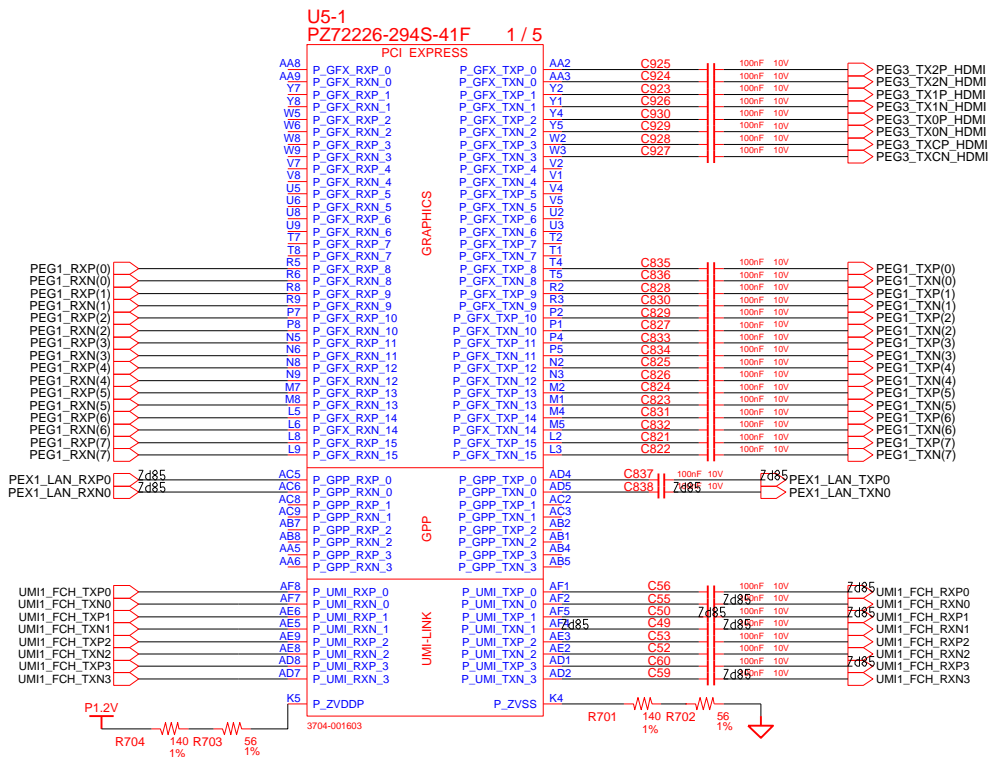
U5-1
PZ72226-294S-41F 1 / 5
PCI EXPRESS

GRAPHICS

AA8 P_GFX_RXP_0
AA9 P_GFX_RXN_0
Y7 P_GFX_RXP_1
Y8 P_GFX_RXN_1
W5 P_GFX_RXP_2
W6 P_GFX_RXN_2
W8 P_GFX_RXP_3
W9 P_GFX_RXN_3
V7 P_GFX_RXP_4
V8 P_GFX_RXN_4
U5 P_GFX_RXP_5
U6 P_GFX_RXN_5
U8 P_GFX_RXP_6
U9 P_GFX_RXN_6
T7 P_GFX_RXP_7
T8 P_GFX_RXN_7
PEG1_RXP(0) R5 P_GFX_RXP_8
PEG1_RXN(0) R6 P_GFX_RXN_8
PEG1_RXP(1) R8 P_GFX_RXP_9
PEG1_RXN(1) R9 P_GFX_RXN_9
PEG1_RXP(2) P7 P_GFX_RXP_10
PEG1_RXN(2) P8 P_GFX_RXN_10
PEG1_RXP(3) N5 P_GFX_RXP_11
PEG1_RXN(3) N6 P_GFX_RXN_11
PEG1_RXP(4) N8 P_GFX_RXP_12
PEG1_RXN(4) N9 P_GFX_RXN_12
PEG1_RXP(5) M7 P_GFX_RXP_13
PEG1_RXN(5) M8 P_GFX_RXN_13
PEG1_RXP(6) L5 P_GFX_RXP_14
PEG1_RXN(6) L6 P_GFX_RXN_14
PEG1_RXP(7) L8 P_GFX_RXP_15
PEG1_RXN(7) L9 P_GFX_RXN_15

P_GFX_TXP_0 AA2 C925 100nF 10V PEG3_TX2P_HDMI
P_GFX_TXN_0 AA3 C924 100nF 10V PEG3_TX2N_HDMI
P_GFX_TXP_1 Y2 C923 100nF 10V PEG3_TX1P_HDMI
P_GFX_TXN_1 Y1 C926 100nF 10V PEG3_TX1N_HDMI
P_GFX_TXP_2 Y4 C930 100nF 10V PEG3_TX0P_HDMI
P_GFX_TXN_2 Y5 C929 100nF 10V PEG3_TX0N_HDMI
P_GFX_TXP_3 W2 C928 100nF 10V PEG3_TXCP_HDMI
P_GFX_TXN_3 W3 C927 100nF 10V PEG3_TXCN_HDMI
P_GFX_TXP_4 V2
P_GFX_TXN_4 V1
P_GFX_TXP_5 V4
P_GFX_TXN_5 V5
P_GFX_TXP_6 U2
P_GFX_TXN_6 U3
P_GFX_TXP_7 T2
P_GFX_TXN_7 T1
P_GFX_TXP_8 T4 C835 100nF 10V PEG1_TXP(0)
P_GFX_TXN_8 T5 C836 100nF 10V PEG1_TXN(0)
P_GFX_TXP_9 R2 C828 100nF 10V PEG1_TXP(1)
P_GFX_TXN_9 R3 C830 100nF 10V PEG1_TXN(1)
P_GFX_TXP_10 P2 C829 100nF 10V PEG1_TXP(2)
P_GFX_TXN_10 P1 C827 100nF 10V PEG1_TXN(2)
P_GFX_TXP_11 P4 C833 100nF 10V PEG1_TXP(3)
P_GFX_TXN_11 P5 C834 100nF 10V PEG1_TXN(3)
P_GFX_TXP_12 N2 C825 100nF 10V PEG1_TXP(4)
P_GFX_TXN_12 N3 C826 100nF 10V PEG1_TXN(4)
P_GFX_TXP_13 M2 C824 100nF 10V PEG1_TXP(5)
P_GFX_TXN_13 M1 C823 100nF 10V PEG1_TXN(5)
P_GFX_TXP_14 M4 C831 100nF 10V PEG1_TXP(6)
P_GFX_TXN_14 M5 C832 100nF 10V PEG1_TXN(6)
P_GFX_TXP_15 L2 C821 100nF 10V PEG1_TXP(7)
P_GFX_TXN_15 L3 C822 100nF 10V PEG1_TXN(7)

GPP

PEX1_LAN_RXP0 7d85 AC5 P_GPP_RXP_0
PEX1_LAN_RXN0 7d85 AC6 P_GPP_RXN_0
AC8 P_GPP_RXP_1
AC9 P_GPP_RXN_1
AB7 P_GPP_RXP_2
AB8 P_GPP_RXN_2
AA5 P_GPP_RXP_3
AA6 P_GPP_RXN_3

P_GPP_TXP_0 AD4 C837 100nF 10V 7d85 PEX1_LAN_TXP0
P_GPP_TXN_0 AD5 C838 7d85 10V PEX1_LAN_TXN0
P_GPP_TXP_1 AC2
P_GPP_TXN_1 AC3
P_GPP_TXP_2 AB2
P_GPP_TXN_2 AB1
P_GPP_TXP_3 AB4
P_GPP_TXN_3 AB5

UMI-LINK

UMI1_FCH_TXP0 AF8 P_UMI_RXP_0
UMI1_FCH_TXN0 AF7 P_UMI_RXN_0
UMI1_FCH_TXP1 AE6 P_UMI_RXP_1
UMI1_FCH_TXN1 AE5 P_UMI_RXN_1
UMI1_FCH_TXP2 AE9 P_UMI_RXP_2
UMI1_FCH_TXN2 AE8 P_UMI_RXN_2
UMI1_FCH_TXP3 AD8 P_UMI_RXP_3
UMI1_FCH_TXN3 AD7 P_UMI_RXN_3

P_UMI_TXP_0 AF1 C56 100nF 10V 7d85 UMI1_FCH_RXP0
P_UMI_TXN_0 AF2 C55 7d85 10V UMI1_FCH_RXN0
P_UMI_TXP_1 AF5 C50 7d85 10V 7d85 UMI1_FCH_RXP1
P_UMI_TXN_1 AF4 7d85 C49 7d85 10V UMI1_FCH_RXN1
P_UMI_TXP_2 AE3 C53 100nF 10V UMI1_FCH_RXP2
P_UMI_TXN_2 AE2 C52 100nF 10V UMI1_FCH_RXN2
P_UMI_TXP_3 AD1 C60 100nF 10V 7d85 UMI1_FCH_RXP3
P_UMI_TXN_3 AD2 C59 7d85 10V UMI1_FCH_RXN3

P1.2V
R704 140 1% R703 56 1%
K5 P_ZVDDP
P_ZVSS K4
R701 140 1% R702 56 1%
3704-001603